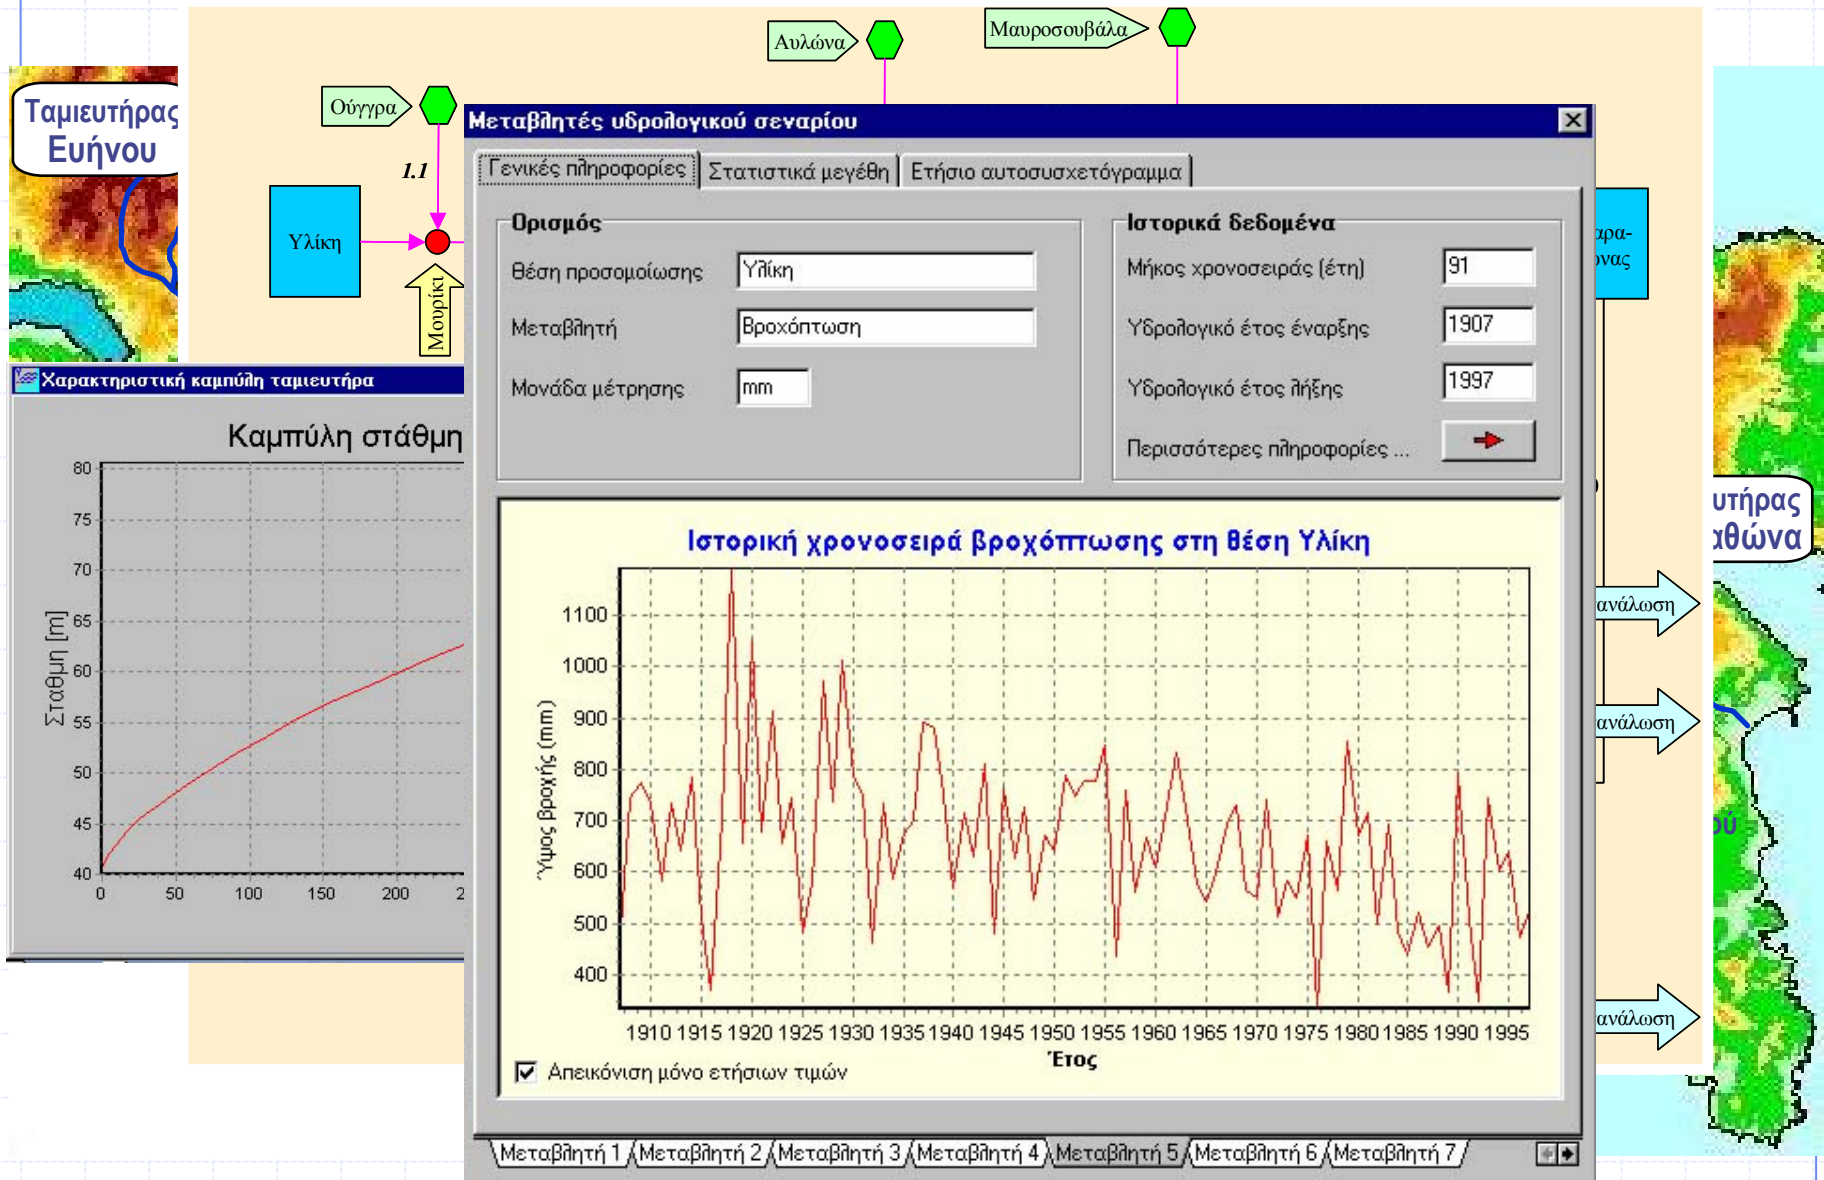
Ταμιευτήρας Ευήνου

Αυλώνα

Μαυροσουβάλα

Ούγγρα

1.1

Υλίκη

Μουρίκι

Χαρακτηριστική καμπύλη ταμιευτήρα

Καμπύλη στάθμη

Στάθμη [m]

80
75
70
65
60
55
50
45
40

0 50 100 150 200 2

Μεταβλητές υδρολογικού σεναρίου

Γενικές πληροφορίες | Στατιστικά μεγέθη | Ετήσιο αυτοσυσχετόγραμμα

Ορισμός

Θέση προσομοίωσης: Υλίκη

Μεταβλητή: Βροχόπτωση

Μονάδα μέτρησης: mm

Ιστορικά δεδομένα

Μήκος χρονοσειράς (έτη): 91

Υδρολογικό έτος έναρξης: 1907

Υδρολογικό έτος λήξης: 1997

Περισσότερες πληροφορίες ...

Ιστορική χρονοσειρά βροχόπτωσης στη θέση Υλίκη

Ύψος βροχής (mm)

1100
1000
900
800
700
600
500
400

1910 1915 1920 1925 1930 1935 1940 1945 1950 1955 1960 1965 1970 1975 1980 1985 1990 1995

Έτος

Απεικόνιση μόνο ετήσιων τιμών

Μεταβλητή 1 | Μεταβλητή 2 | Μεταβλητή 3 | Μεταβλητή 4 | Μεταβλητή 5 | Μεταβλητή 6 | Μεταβλητή 7

αρα-
ονας

υτήρας
αθώνα

ανάλωση

ανάλωση

ανάλωση

ού